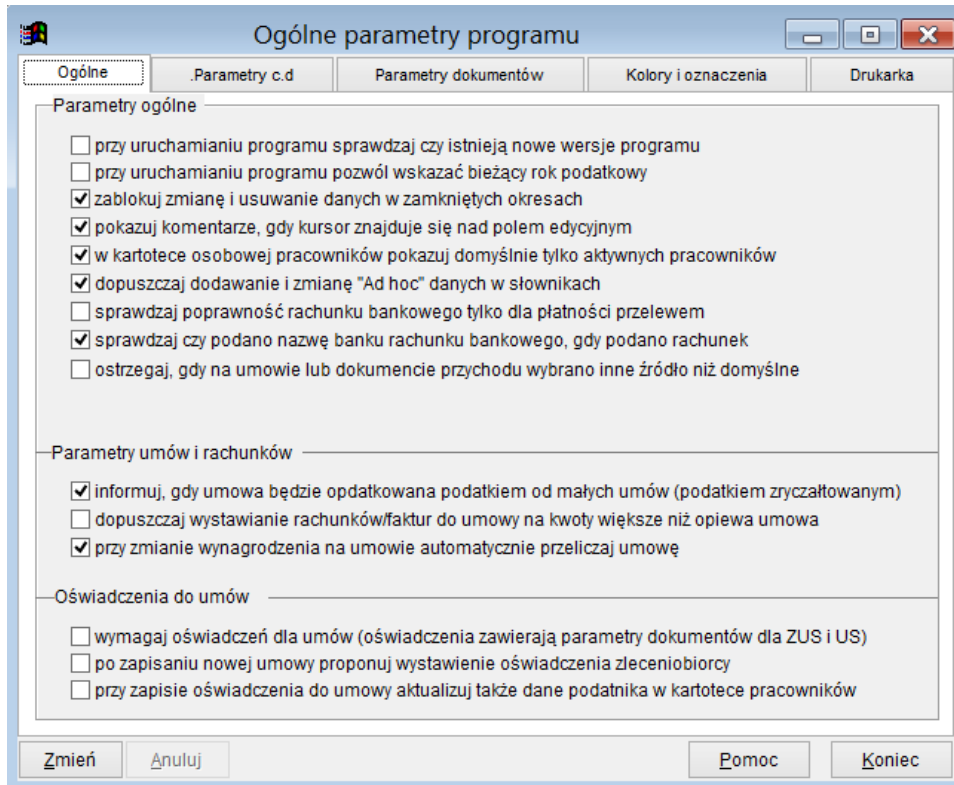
Ogólne parametry programu

Ogólne | .Parametry c.d | Parametry dokumentów | Kolory i oznaczenia | Drukarka

Parametry ogólne

przy uruchamianiu programu sprawdzaj czy istnieją nowe wersje programu
przy uruchamianiu programu pozwól wskazać bieżący rok podatkowy
zablokuj zmianę i usuwanie danych w zamkniętych okresach
pokazuj komentarze, gdy kursor znajduje się nad polem edycyjnym
w kartotece osobowej pracowników pokazuj domyślnie tylko aktywnych pracowników
dopuszczaj dodawanie i zmianę "Ad hoc" danych w słownikach
sprawdzaj poprawność rachunku bankowego tylko dla płatności przelewem
sprawdzaj czy podano nazwę banku rachunku bankowego, gdy podano rachunek
ostrzegaj, gdy na umowie lub dokumencie przychodu wybrano inne źródło niż domyślne

Parametry umów i rachunków

informuj, gdy umowa będzie opdatkowana podatkiem od małych umów (podatkiem zryczałtowanym)
dopuszczaj wystawianie rachunków/faktur do umowy na kwoty większe niż opiewa umowa
przy zmianie wynagrodzenia na umowie automatycznie przeliczaj umowę

Oświadczenia do umów

wymagaj oświadczeń dla umów (oświadczenia zawierają parametry dokumentów dla ZUS i US)
po zapisaniu nowej umowy proponuj wystawienie oświadczenia zleceniobiorcy
przy zapisie oświadczenia do umowy aktualizuj także dane podatnika w kartotece pracowników

Zmień | Anuluj | Pomoc | Koniec